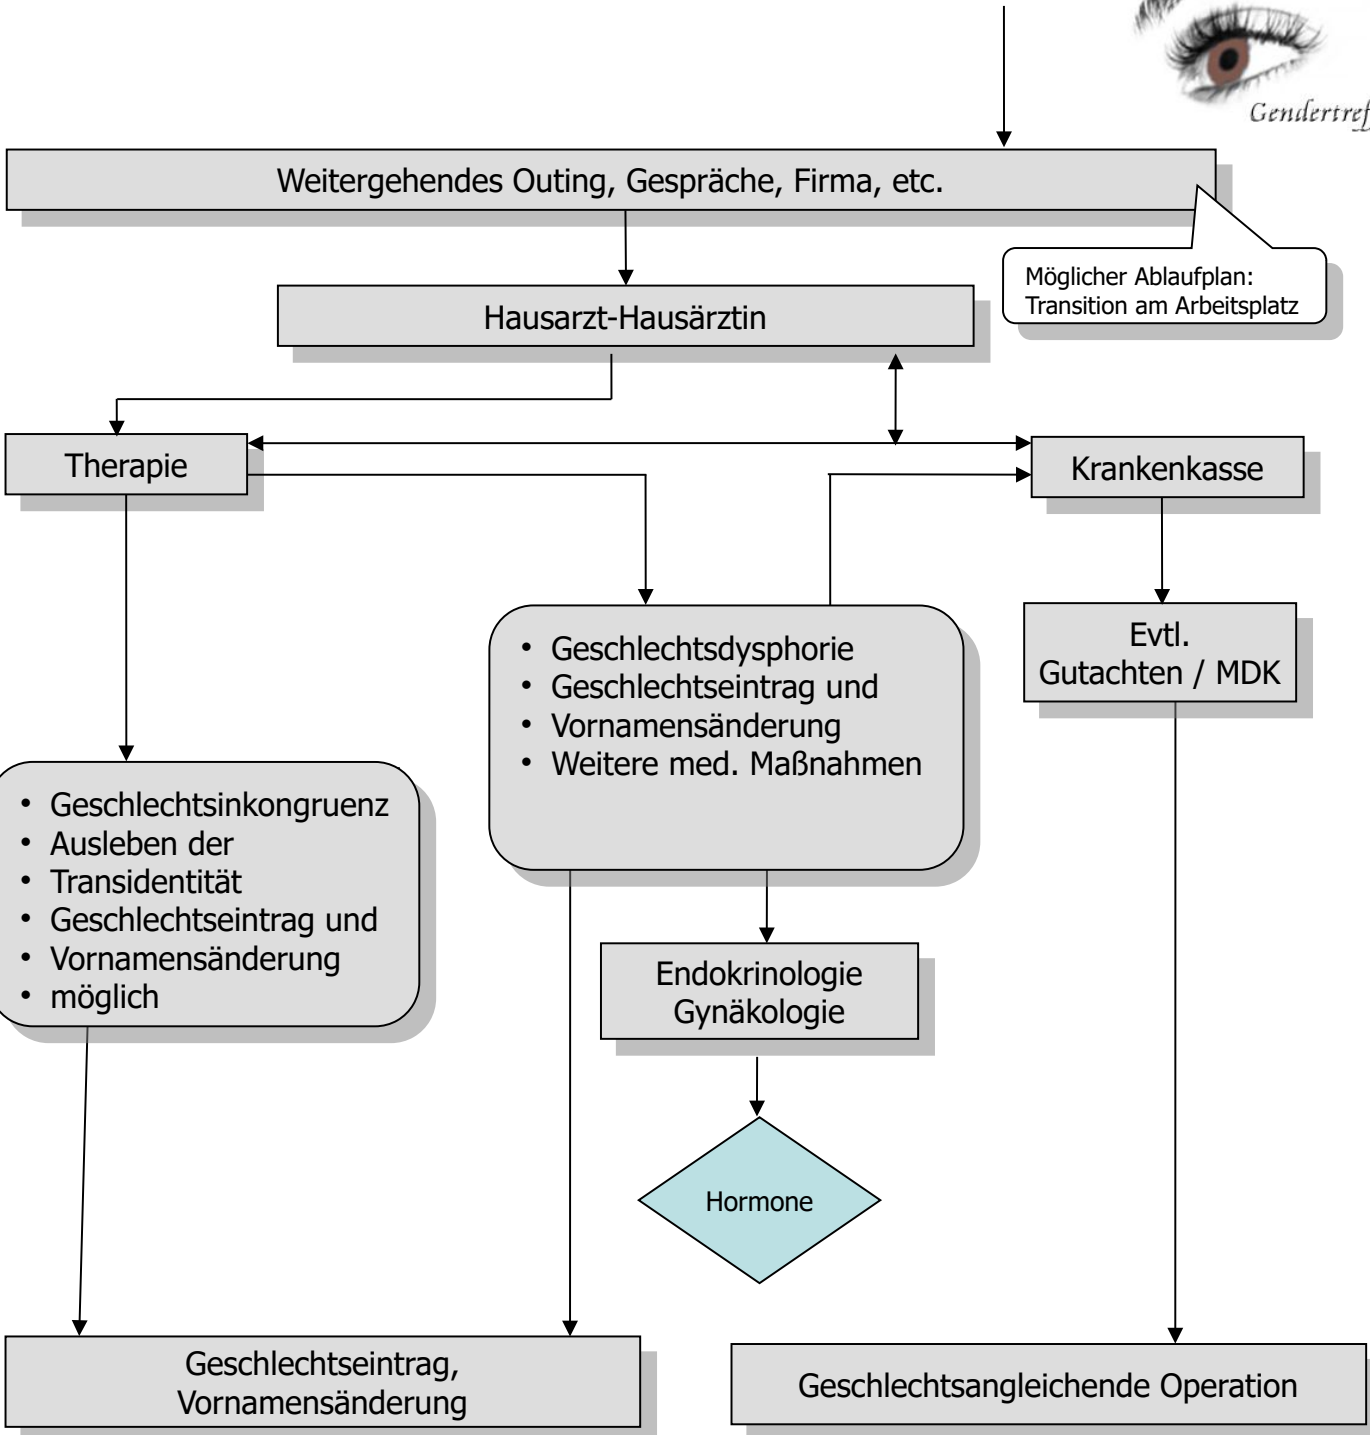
Gendertref

Weitergehendes Outing, Gespräche, Firma, etc.

Möglicher Ablaufplan: Transition am Arbeitsplatz

Hausarzt-Hausärztin

Therapie

Krankenkasse

- Geschlechtsdysphorie
- Geschlechtseintrag und
- Vornamensänderung
- Weitere med. Maßnahmen

Evtl. Gutachten / MDK

- Geschlechtsinkongruenz
- Ausleben der
- Transidentität
- Geschlechtseintrag und
- Vornamensänderung
- möglich

Endokrinologie Gynäkologie

Hormone

Geschlechtseintrag, Vornamensänderung

Geschlechtsangleichende Operation